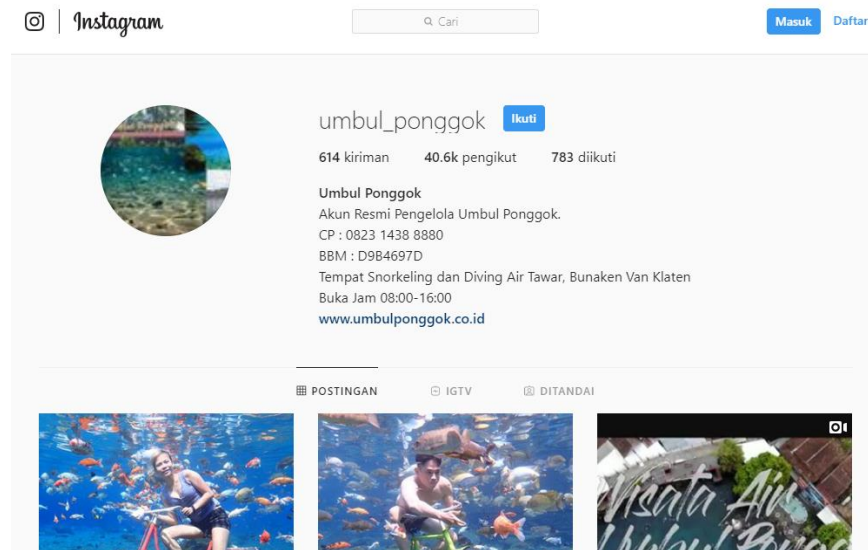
Instagram

Cari

Masuk Daftar

umbul_ponggok Ikuti

614 kiriman 40.6k pengikut 783 diikuti

Umbul Ponggok
Akun Resmi Pengelola Umbul Ponggok.
CP : 0823 1438 8880
BBM : D9B4697D
Tempat Snorkeling dan Diving Air Tawar, Bunaken Van Klaten
Buka Jam 08:00-16:00
www.umbulponggok.co.id

POSTINGAN IGTV DITANDAI

Wisata Air Umbul Pongg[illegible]